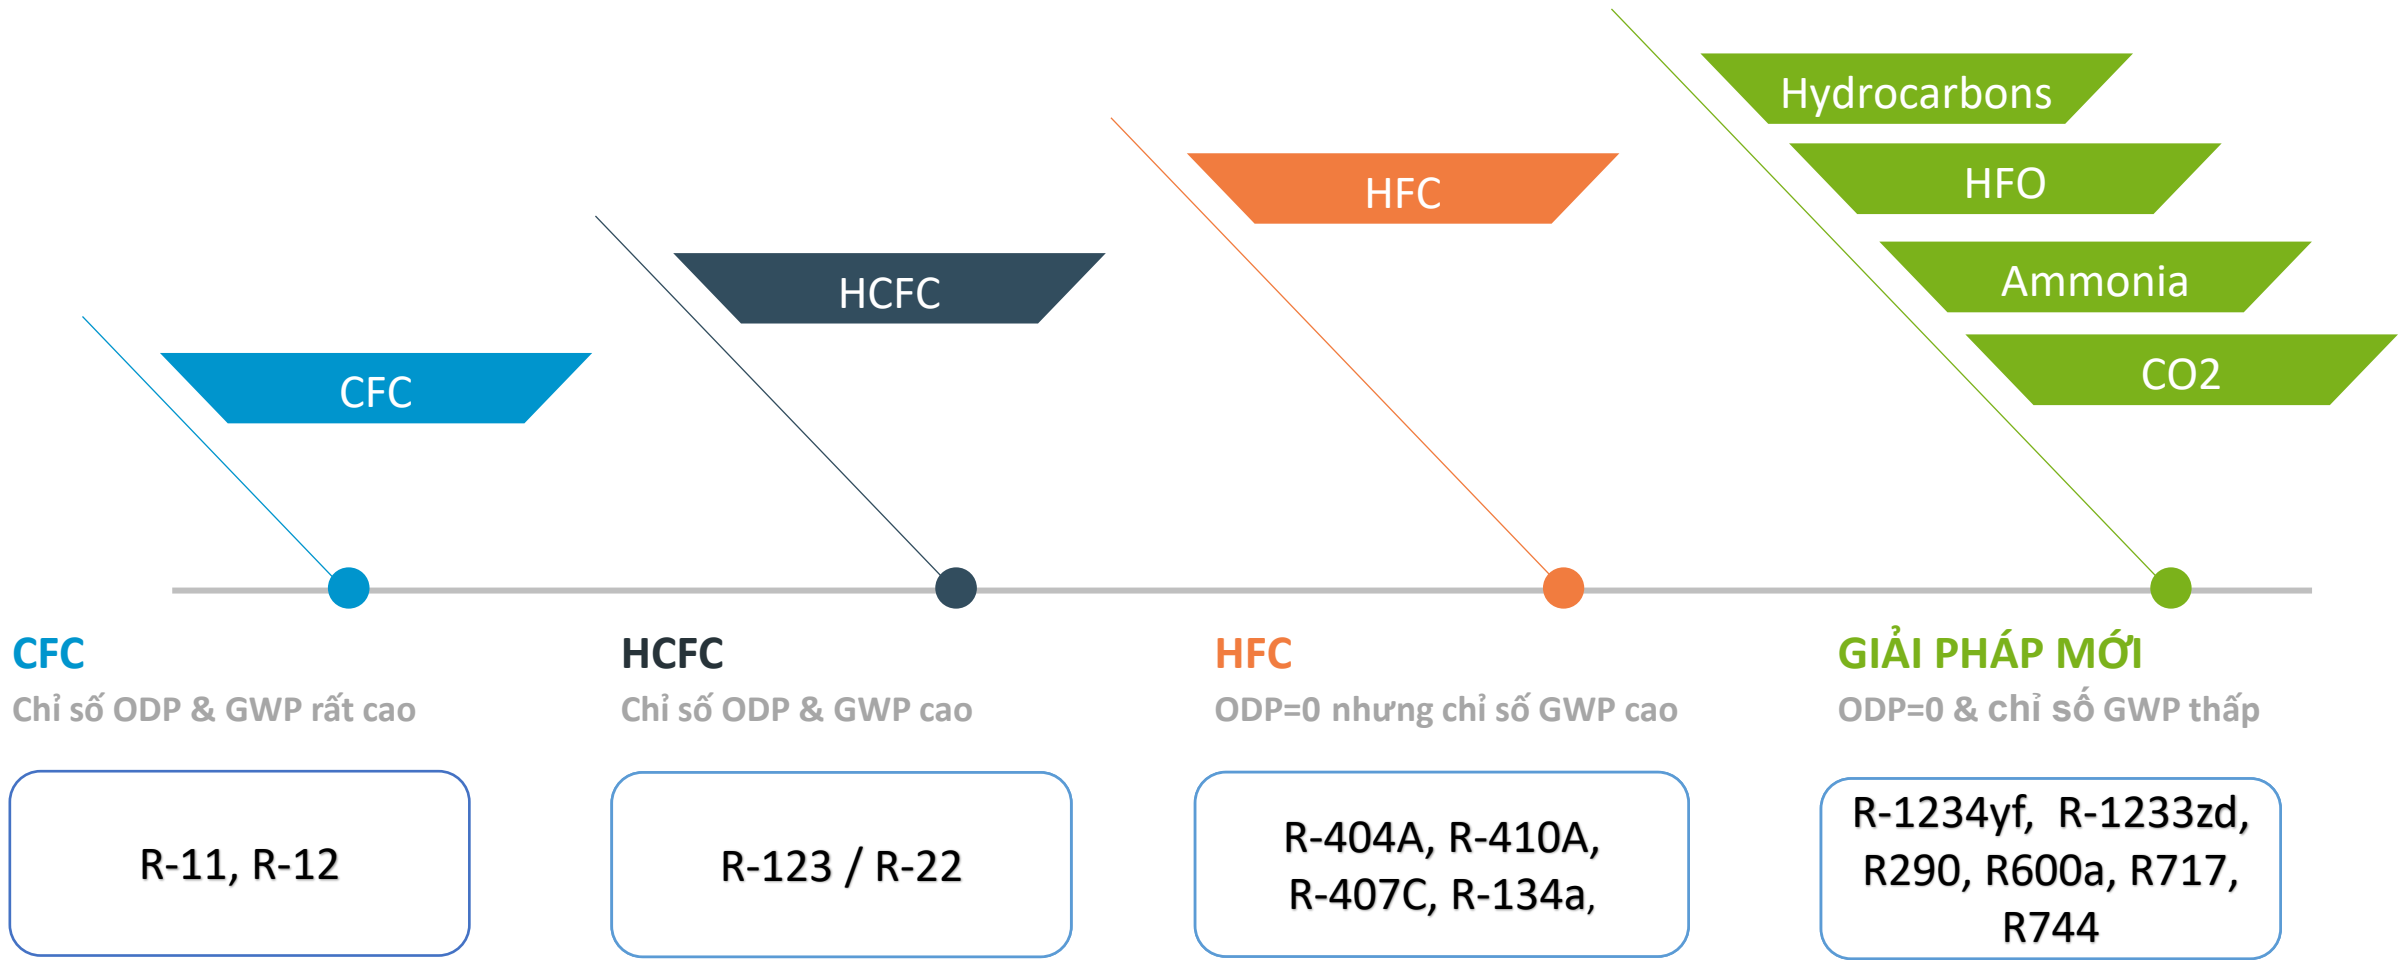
Hydrocarbons

HFO

Ammonia

CO2

HFC

HCFC

CFC

CFC
Chỉ số ODP & GWP rất cao

R-11, R-12

HCFC
Chỉ số ODP & GWP cao

R-123 / R-22

HFC
ODP=0 nhưng chỉ số GWP cao

R-404A, R-410A, R-407C, R-134a,

GIẢI PHÁP MỚI
ODP=0 & chỉ số GWP thấp

R-1234yf, R-1233zd, R290, R600a, R717, R744